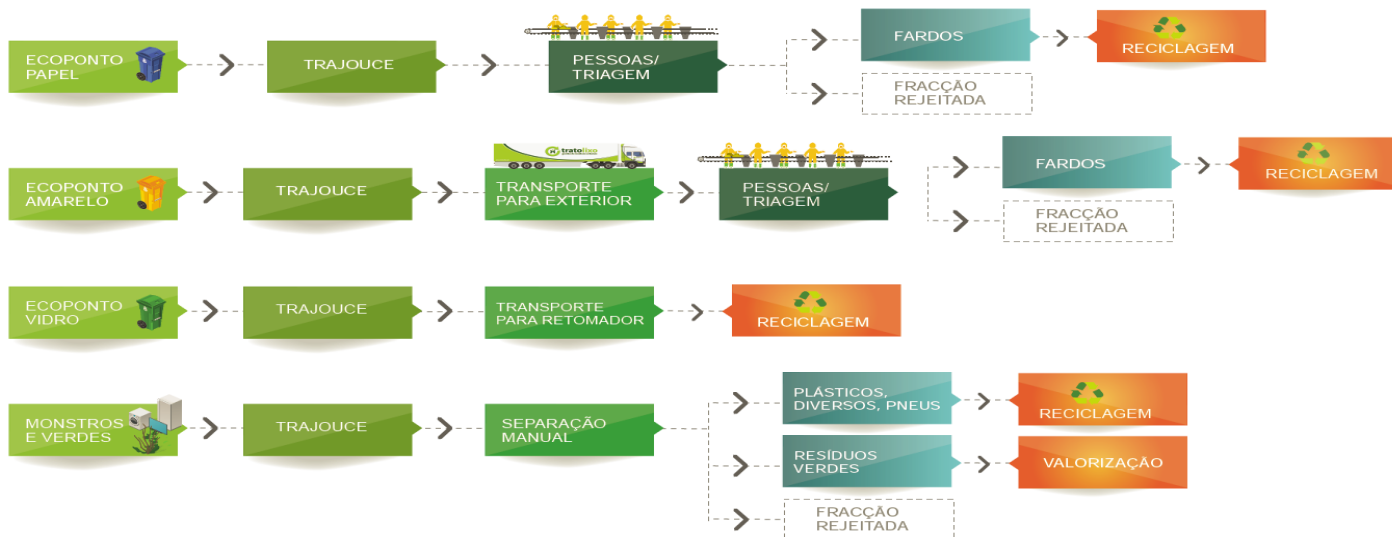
ECOPONTO PAPEL

TRAJOUCE

PESSOAS/ TRIAGEM

FARDOS

RECICLAGEM

FRACÇÃO REJEITADA

ECOPONTO AMARELO

TRAJOUCE

tratolixo

TRANSPORTE PARA EXTERIOR

PESSOAS/ TRIAGEM

FARDOS

RECICLAGEM

FRACÇÃO REJEITADA

ECOPONTO VIDRO

TRAJOUCE

TRANSPORTE PARA RETOMADOR

RECICLAGEM

MONSTROS E VERDES

TRAJOUCE

SEPARAÇÃO MANUAL

PLÁSTICOS, DIVERSOS, PNEUS

RECICLAGEM

RESÍDUOS VERDES

VALORIZAÇÃO

FRACÇÃO REJEITADA